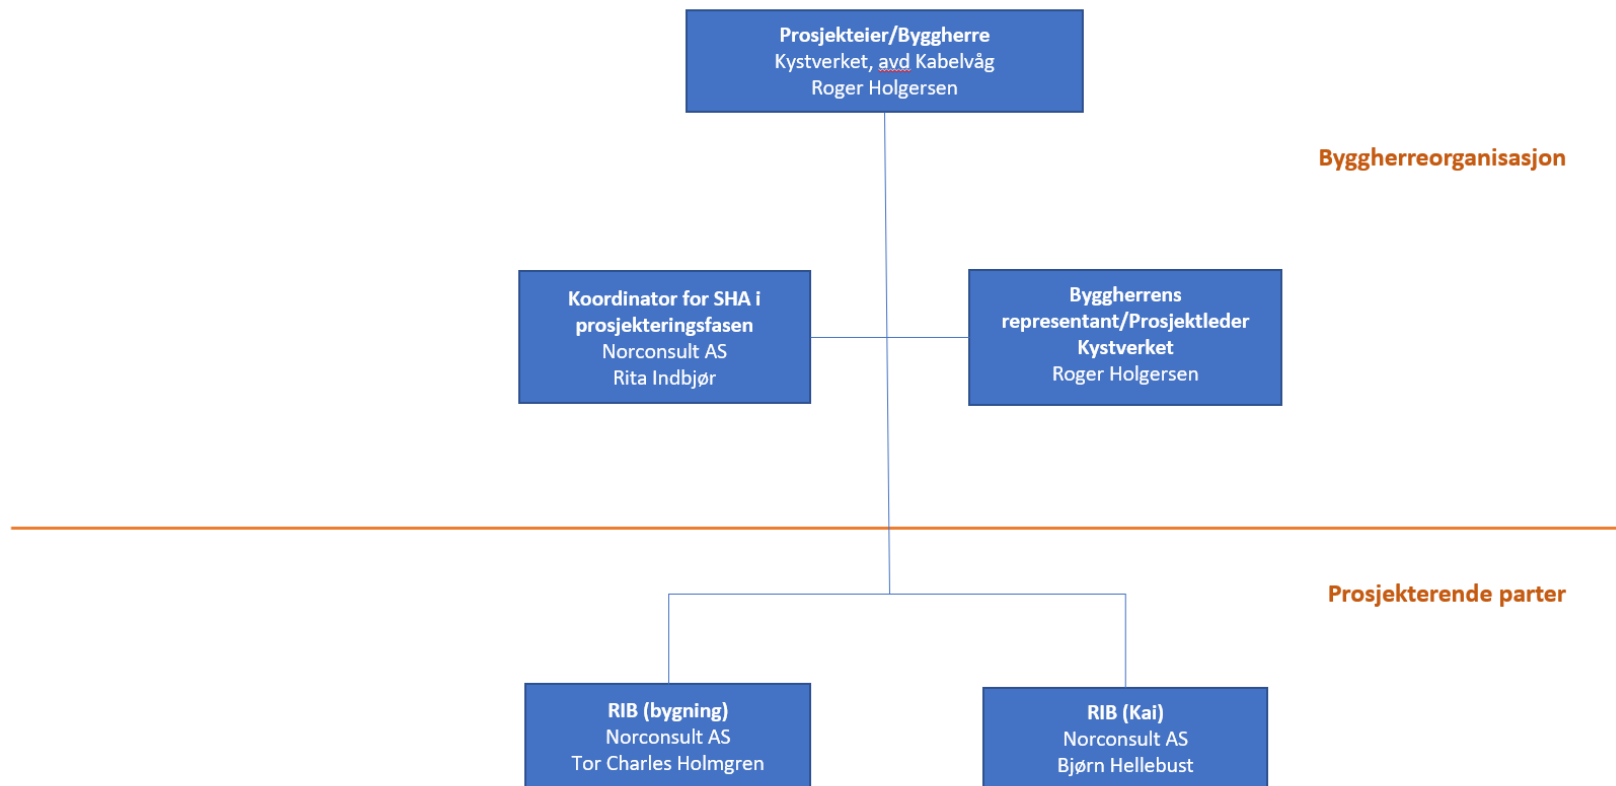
Prosjekteier/Byggherre
Kystverket, avd Kabelvåg
Roger Holgersen

Byggherreorganisasjon

Koordinator for SHA i prosjekteringsfasen
Norconsult AS
Rita Indbjør

Byggherrens representant/Prosjektleder Kystverket
Roger Holgersen

Prosjekterende parter

RIB (bygning)
Norconsult AS
Tor Charles Holmgren

RIB (Kai)
Norconsult AS
Bjørn Hellebust